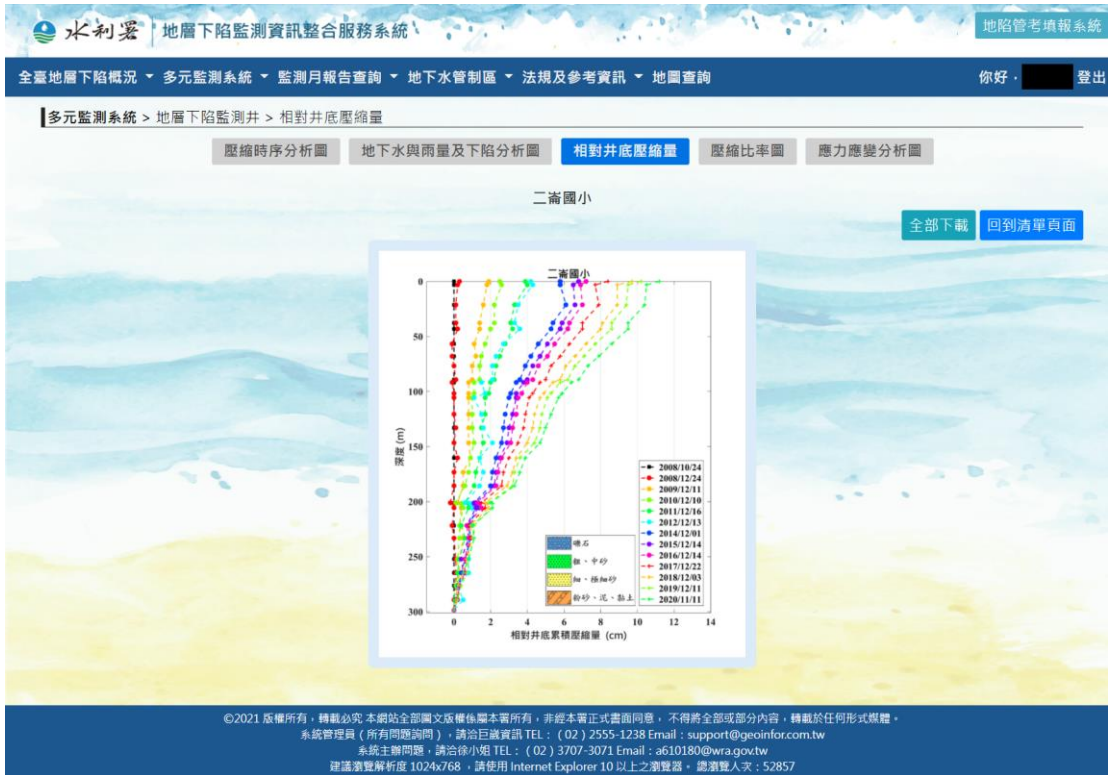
水利署 | 地層下陷監測資訊整合服務系統

地陷管考填報系統

全臺地層下陷概況 ▾ 多元監測系統 ▾ 監測月報告查詢 ▾ 地下水管制區 ▾ 法規及參考資訊 ▾ 地圖查詢

你好， 登出

多元監測系統 > 地層下陷監測井 > 相對井底壓縮量

壓縮時序分析圖 | 地下水與雨量及下陷分析圖 | 相對井底壓縮量 | 壓縮比率圖 | 應力應變分析圖

二崙國小

全部下載 | 回到清單頁面

二崙國小

0
50
100
150
200
250
300
深度 (m)

0 2 4 6 8 10 12 14
相對井底累積壓縮量 (cm)

礫石
粗、中砂
細、極細砂
粉砂、泥、黏土

2008/10/24
2008/12/24
2009/12/11
2010/12/10
2011/12/16
2012/12/13
2014/12/01
2015/12/14
2016/12/14
2017/12/22
2018/12/03
2019/12/11
2020/11/11

©2021 版權所有，轉載必究 本網站全部圖文版權係屬本署所有，非經本署正式書面同意，不得將全部或部分內容，轉載於任何形式媒體。
系統管理員（所有問題詢問），請洽巨崴資訊 TEL：（02）2555-1238 Email：support@geoinfor.com.tw
系統主辦問題，請洽徐小姐 TEL：（02）3707-3071 Email：a610180@wra.gov.tw
建議瀏覽解析度 1024x768 ，請使用 Internet Explorer 10 以上之瀏覽器。 總瀏覽人次：52857